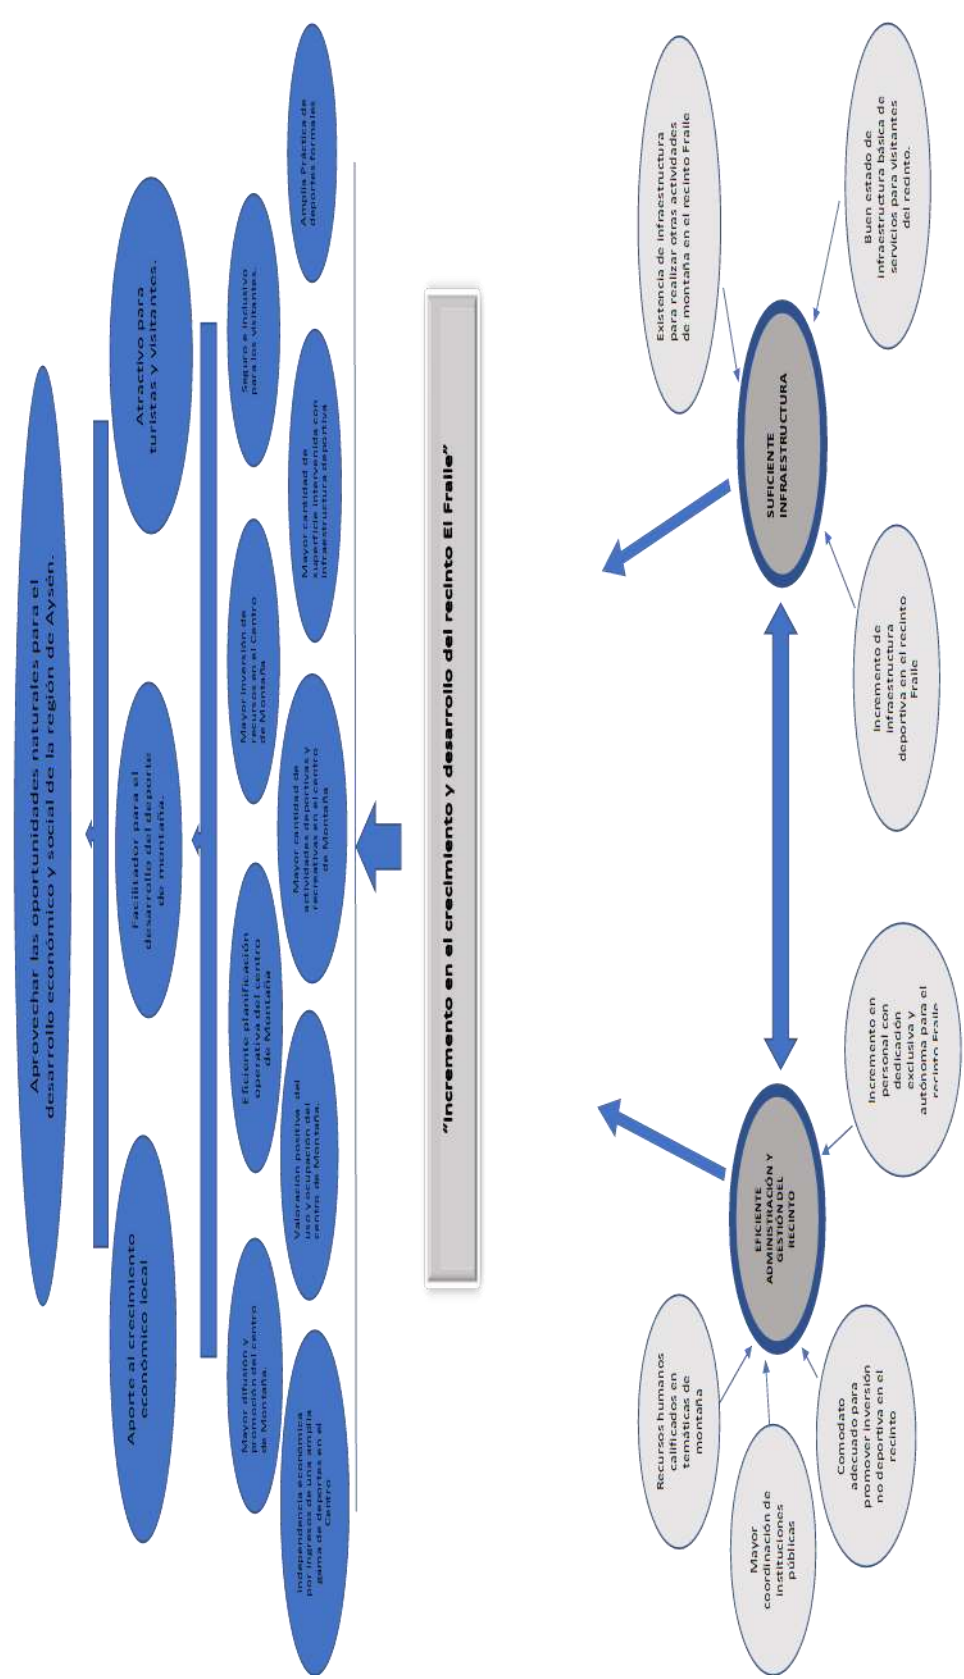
Aprovechar las oportunidades naturales para el desarrollo económico y social de la región de Aysén.

Aporte al crecimiento económico local

Facilitador para el desarrollo del deporte de montaña.

Atractivo para turistas y visitantes.

Independencia económica por ingresos de una amplia gama de deportes en el Centro

Mayor difusión y promoción del centro de Montaña.

Valoración positiva del uso y ocupación del centro de Montaña.

Eficiente planificación operativa del Centro de Montaña

Mayor cantidad de actividades deportivas y recreativas en el centro de Montaña

Mayor inversión de recursos en el Centro de Montaña

Mayor cantidad de superficie intervenida con infraestructura deportiva

Seguro e inclusivo para los visitantes.

Amplia Práctica de deportes formales

"Incremento en el crecimiento y desarrollo del recinto El Fraile"

Recursos humanos calificados en temáticas de montaña

Mayor coordinación de instituciones públicas

Comodato adecuado para promover inversión no deportiva en el recinto

EFICIENTE ADMINISTRACIÓN Y GESTIÓN DEL RECINTO

Incremento en personal con dedicación exclusiva y autónoma para el recinto Fraile

Incremento de infraestructura deportiva en el recinto Fraile

SUFICIENTE INFRAESTRUCTURA

Existencia de infraestructura para realizar otras actividades de montaña en el recinto Fraile

Buen estado de infraestructura básica de servicios para visitantes del recinto.